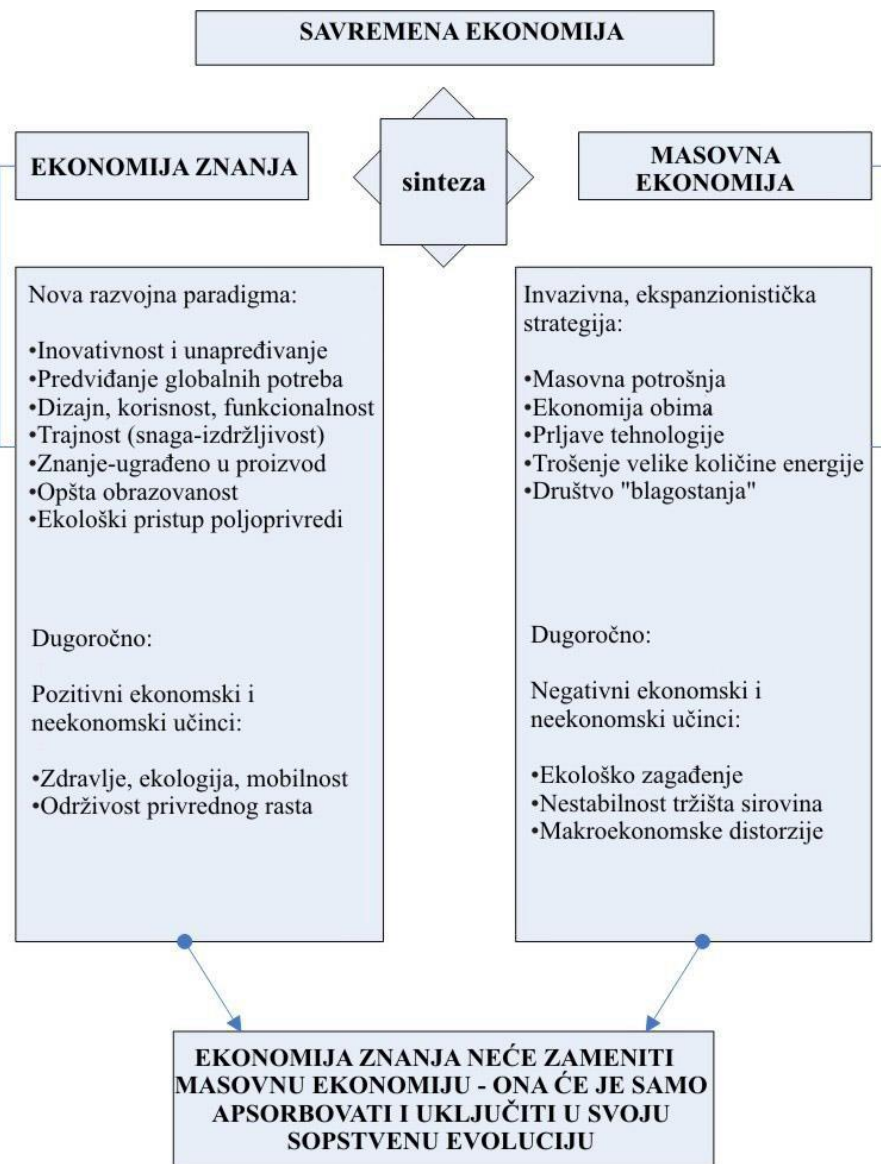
SAVREMENA EKONOMIJA

EKONOMIJA ZNANJA

sinteza

MASOVNA EKONOMIJA

Nova razvojna paradigma:

•Inovativnost i unapređivanje
•Predviđanje globalnih potreba
•Dizajn, korisnost, funkcionalnost
•Trajnost (snaga-izdržljivost)
•Znanje-ugrađeno u proizvod
•Opšta obrazovanost
•Ekološki pristup poljoprivredi

Dugoročno:

Pozitivni ekonomski i neekonomski učinci:

•Zdravlje, ekologija, mobilnost
•Održivost privrednog rasta

Invazivna, ekspanzionistička strategija:

•Masovna potrošnja
•Ekonomija obima
•Prljave tehnologije
•Trošenje velike količine energije
•Društvo "blagostanja"

Dugoročno:

Negativni ekonomski i neekonomski učinci:

•Ekološko zagađenje
•Nestabilnost tržišta sirovina
•Makroekonomske distorzije

EKONOMIJA ZNANJA NEĆE ZAMENITI MASOVNU EKONOMIJU - ONA ĆE JE SAMO APSORBOVATI I UKLJUČITI U SVOJU SOPSTVENU EVOLUCIJU